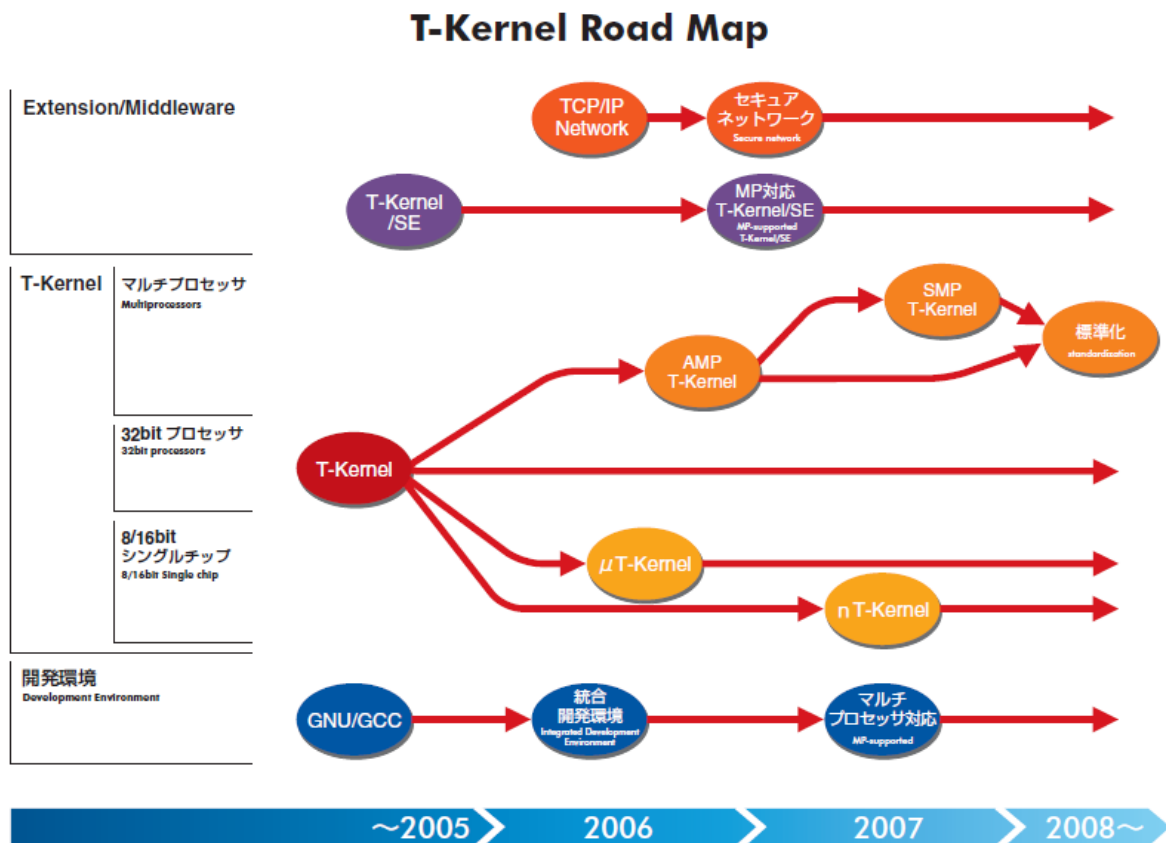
T-Kernel Road Map

Extension/Middleware

TCP/IP Network

セキュア ネットワーク
Secure network

T-Kernel /SE

MP対応 T-Kernel/SE
MP-supported T-Kernel/SE

T-Kernel

マルチプロセッサ
Multiprocessors

32bit プロセッサ
32bit processors

8/16bit シングルチップ
8/16bit Single chip

SMP T-Kernel

AMP T-Kernel

標準化
standardisation

T-Kernel

μT-Kernel

nT-Kernel

開発環境
Development Environment

GNU/GCC

統合 開発環境
Integrated Development Environment

マルチ プロセッサ対応
MP-supported

~2005

2006

2007

2008~